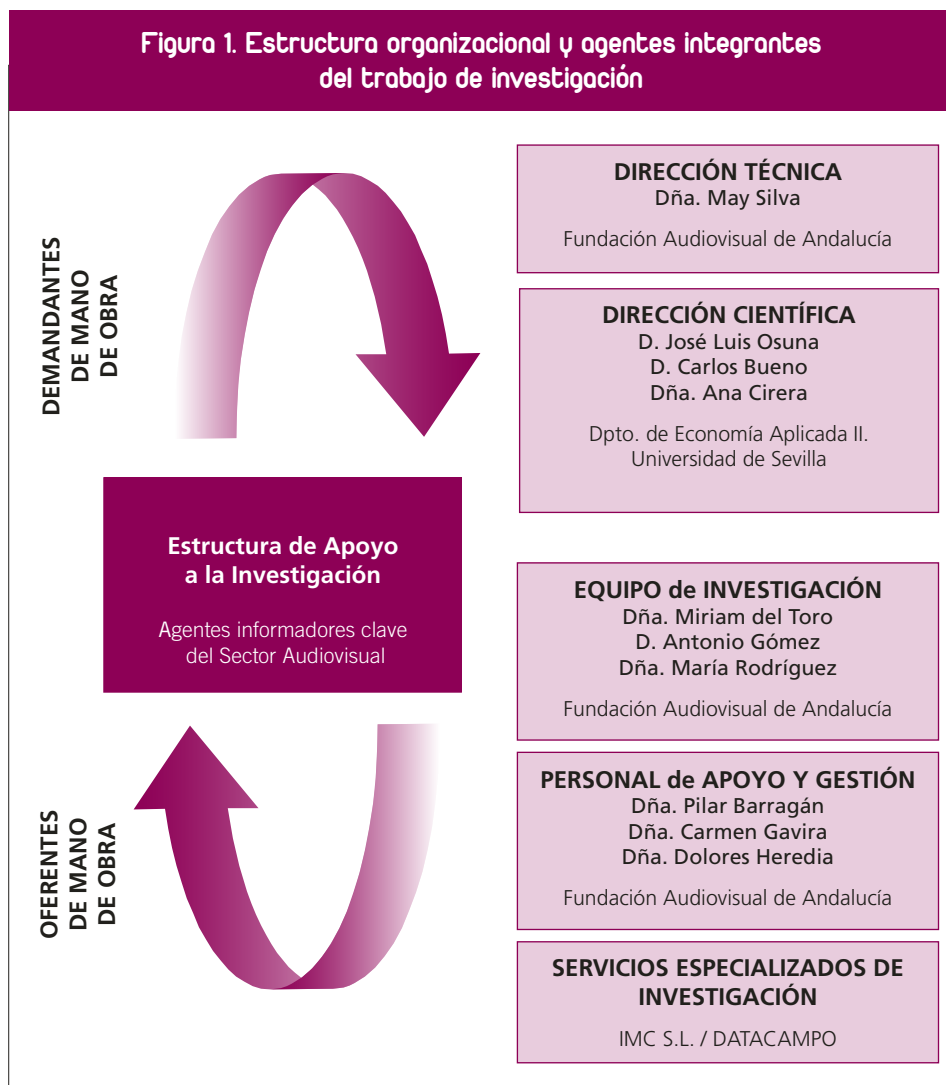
Figura 1. Estructura organizacional y agentes integrantes del trabajo de investigación

DEMANDANTES DE MANO DE OBRA

Estructura de Apoyo a la Investigación

Agentes informadores clave del Sector Audiovisual

OFERENTES DE MANO DE OBRA

DIRECCIÓN TÉCNICA
Dña. May Silva

Fundación Audiovisual de Andalucía

DIRECCIÓN CIENTÍFICA
D. José Luis Osuna
D. Carlos Bueno
Dña. Ana Cirera

Dpto. de Economía Aplicada II.
Universidad de Sevilla

EQUIPO de INVESTIGACIÓN
Dña. Miriam del Toro
D. Antonio Gómez
Dña. María Rodríguez

Fundación Audiovisual de Andalucía

PERSONAL de APOYO Y GESTIÓN
Dña. Pilar Barragán
Dña. Carmen Gavira
Dña. Dolores Heredia

Fundación Audiovisual de Andalucía

SERVICIOS ESPECIALIZADOS DE INVESTIGACIÓN

IMC S.L. / DATACAMPO